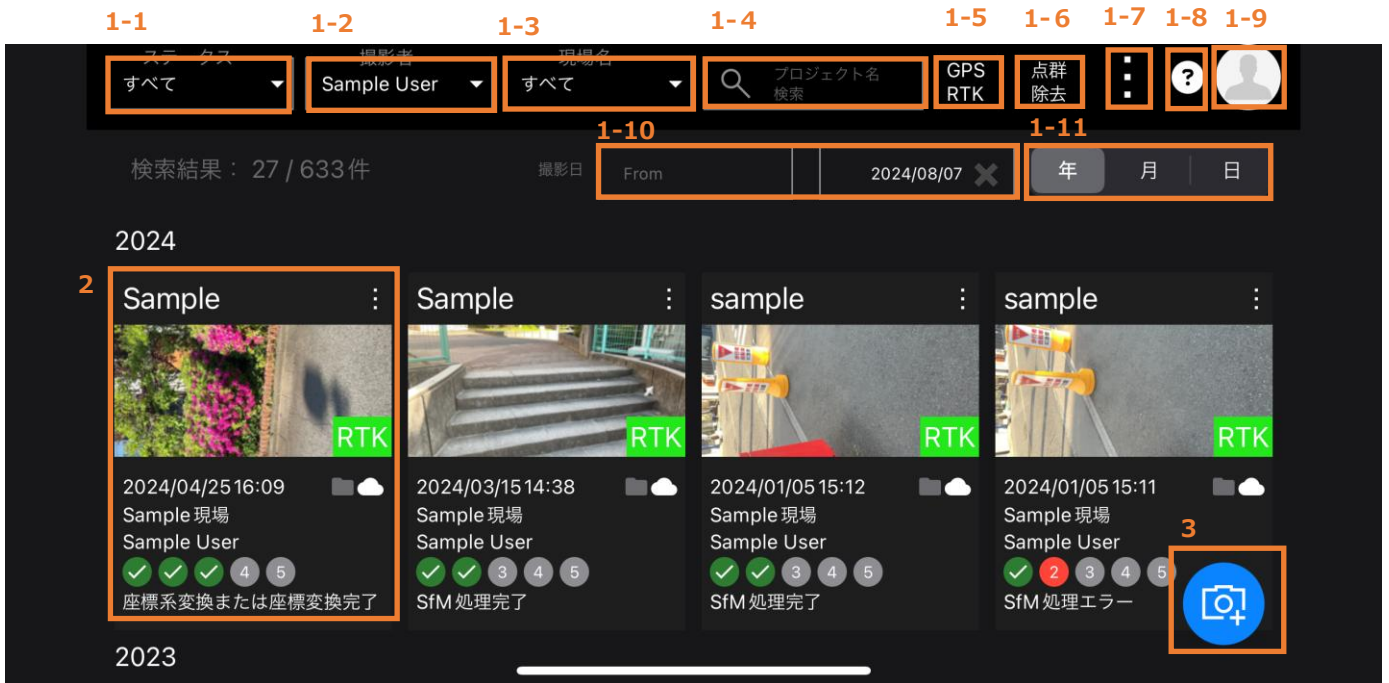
1-1 1-2 1-3 1-4 1-5 1-6 1-7 1-8 1-9

ステータス
すべて

撮影者
Sample User

現場名
すべて

プロジェクト名検索

GPS RTK

点群除去

?

1-10 1-11

検索結果： 27 / 633件

撮影日 From 2024/08/07

年 月 日

2024

2

Sample
RTK
2024/04/25 16:09
Sample 現場
Sample User
4 5
座標系変換または座標変換完了

Sample
RTK
2024/03/15 14:38
Sample 現場
Sample User
3 4 5
SfM 処理完了

sample
RTK
2024/01/05 15:12
Sample 現場
Sample User
3 4 5
SfM 処理完了

sample
RTK
2024/01/05 15:11
Sample 現場
Sample User
2 3 4 5
SfM 処理エラー

3

2023